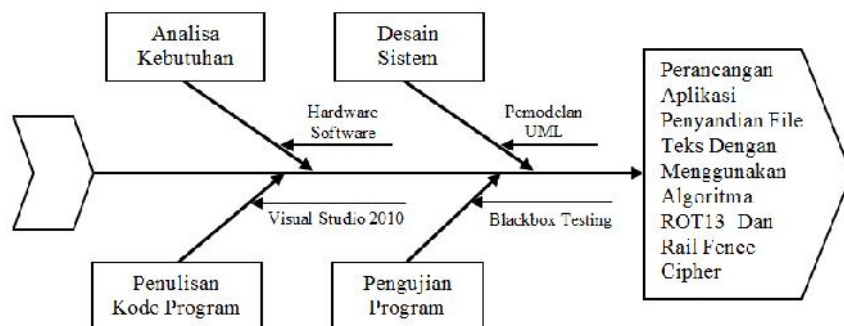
Analisa Kebutuhan

Desain Sistem

Hardware Software

Pemodelan UML

Perancangan Aplikasi Penyandian File Teks Dengan Menggunakan Algoritma ROT13 Dan Rail Fence Cipher

Visual Studio 2010

Blackbox Testing

Penulisan Kode Program

Pengujian Program